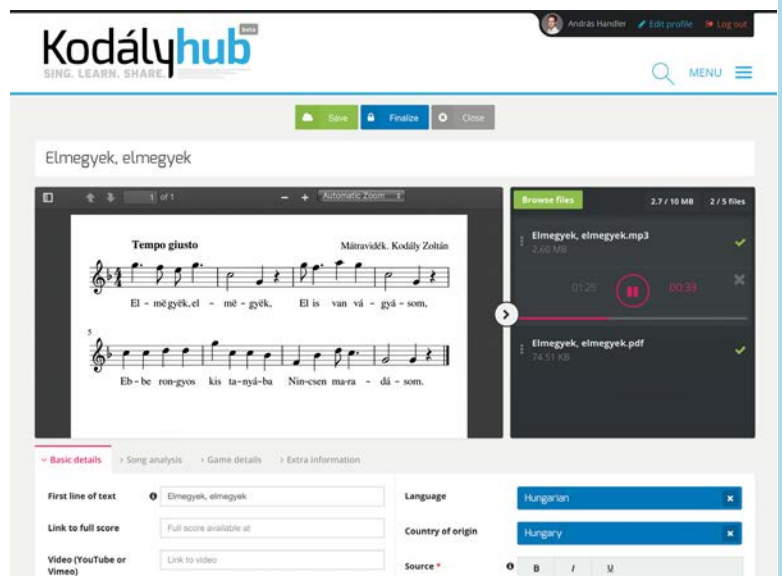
Kodályhub beta
SING. LEARN. SHARE.

András Handler Edit profile Log out

MENU

Save Finalize Close

Elmegyek, elmegyek

1 of 1 Automatic Zoom

Tempo giusto

Mátravidék. Kodály Zoltán

El - mě-gyěk, el - mě - gyěk, El is van vá - gyá - som,

5

Eb - be ron-gyos kis ta-nyá-ba Nin-csen ma-ra - dá - som.

Browse files 2.7 / 10 MB 2 / 5 files

Elmegyek, elmegyek.mp3
2.60 MB

01:25 00:33

Elmegyek, elmegyek.pdf
74.51 KB

Basic details > Song analysis > Game details > Extra information

First line of text Elmegyek, elmegyek

Link to full score Full score available at

Video (YouTube or Vimeo) Link to video

Language Hungarian

Country of origin Hungary

Source * B I U